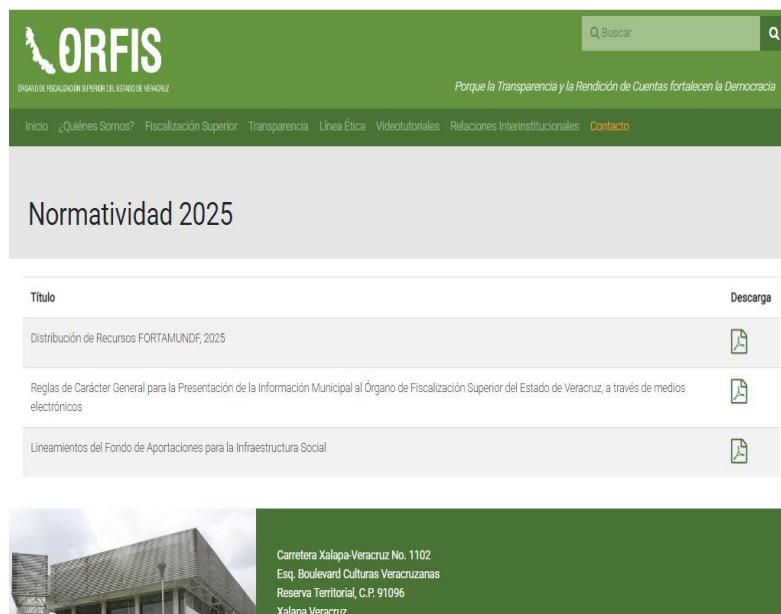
ORFIS
ÓRGANO DE FISCALIZACIÓN SUPERIOR DEL ESTADO DE VERACRUZ

Buscar

Porque la Transparencia y la Rendición de Cuentas fortalecen la Democracia

Inicio ¿Quiénes Somos? Fiscalización Superior Transparencia Línea Ética Videotutoriales Relaciones Interinstitucionales Contacto

Normatividad 2025

| Título | Descarga |
|---|---|
| Distribución de Recursos FORTAMUNDF, 2025 | |
| Reglas de Carácter General para la Presentación de la Información Municipal al Órgano de Fiscalización Superior del Estado de Veracruz, a través de medios electrónicos | |
| Lineamientos del Fondo de Aportaciones para la Infraestructura Social | |

Carretera Xalapa-Veracruz No. 1102
Esq. Boulevard Culturas Veracruzanas
Reserva Territorial, C.P. 91096
Xalapa Veracruz